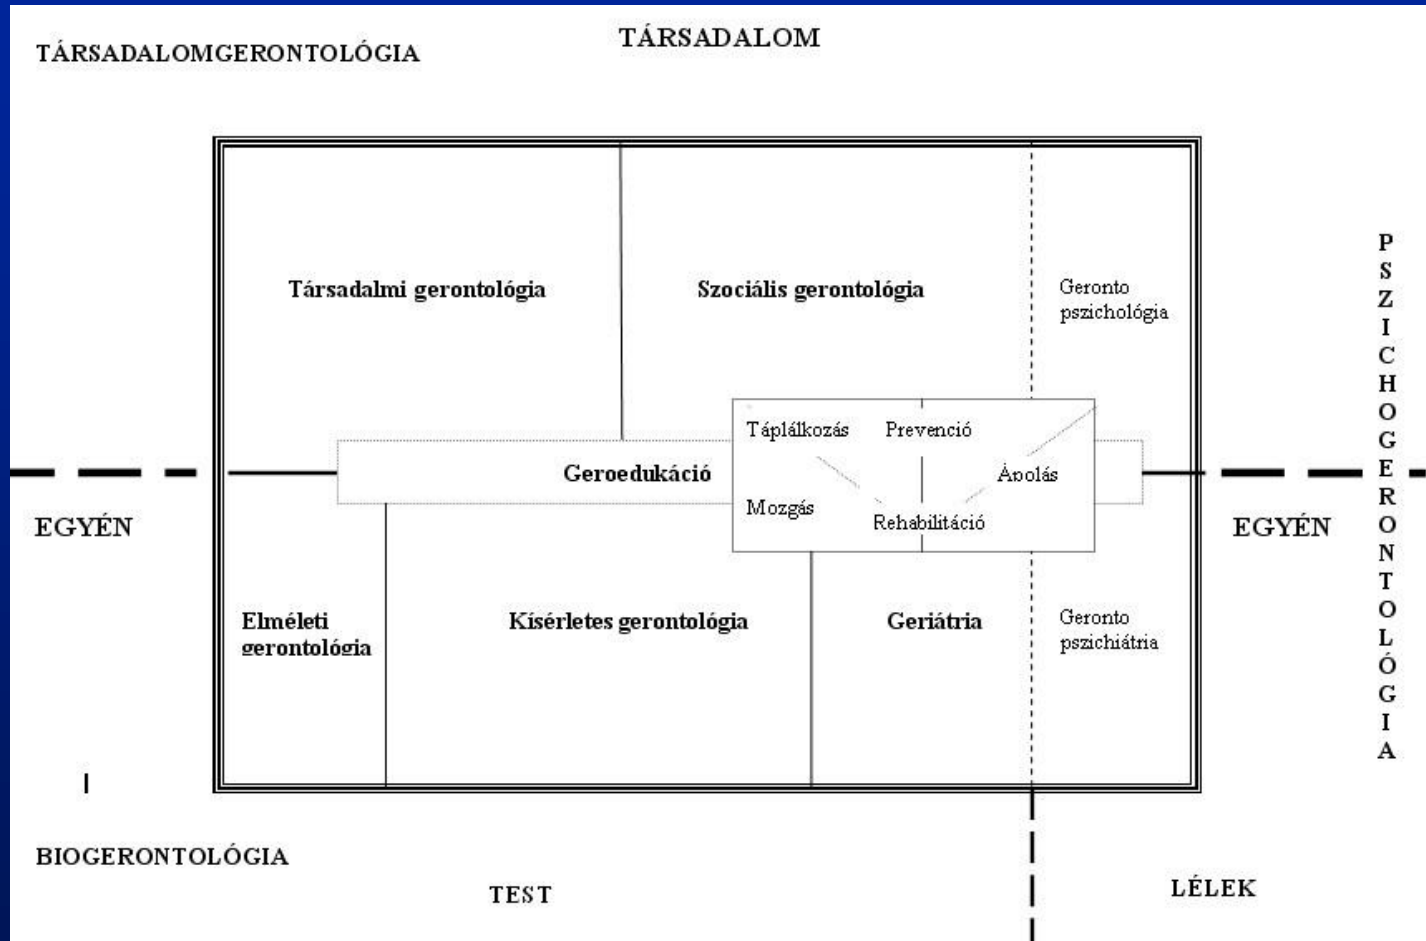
TÁRSADALOMGERONTOLÓGIA

TÁRSADALOM

Társadalmi gerontológia

Szociális gerontológia

Geronto pszichológia

PSZICHOGERONTOLÓGIA

Táplálkozás

Prevenció

Geroedukáció

Ápolás

Mozgás

Rehabilitáció

EGYÉN

EGYÉN

Elméleti gerontológia

Kísérletes gerontológia

Geriátria

Geronto pszichiátria

BIOGERONTOLÓGIA

TEST

LÉLEK